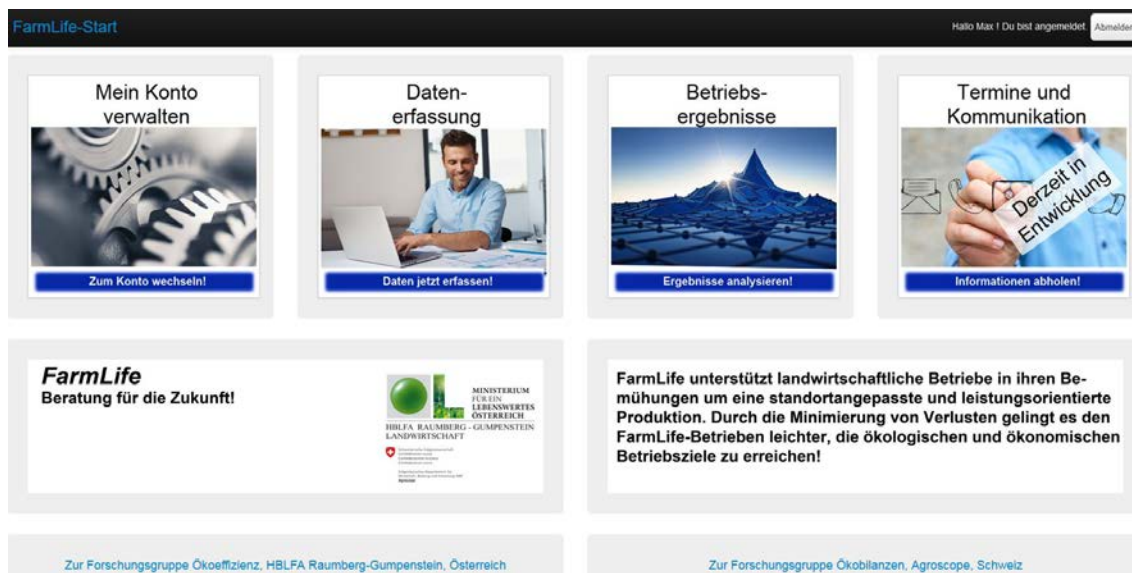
FarmLife-Start

Hallo Max ! Du bist angemeldet Abmelden

Mein Konto verwalten

Zum Konto wechseln!

Datenerfassung

Daten jetzt erfassen!

Betriebsergebnisse

Ergebnisse analysieren!

Termine und Kommunikation

Derzeit in Entwicklung

Informationen abholen!

FarmLife
Beratung für die Zukunft!

MINISTERIUM FÜR EIN LEBENSWERTES ÖSTERREICH

HBLFA RAUMBERG - GUMPENSTEIN LANDWIRTSCHAFT

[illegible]

FarmLife unterstützt landwirtschaftliche Betriebe in ihren Bemühungen um eine standortangepasste und leistungsorientierte Produktion. Durch die Minimierung von Verlusten gelingt es den FarmLife-Betrieben leichter, die ökologischen und ökonomischen Betriebsziele zu erreichen!

Zur Forschungsgruppe Ökoeffizienz, HBLFA Raumberg-Gumpenstein, Österreich

Zur Forschungsgruppe Ökobilanzen, Agroscope, Schweiz